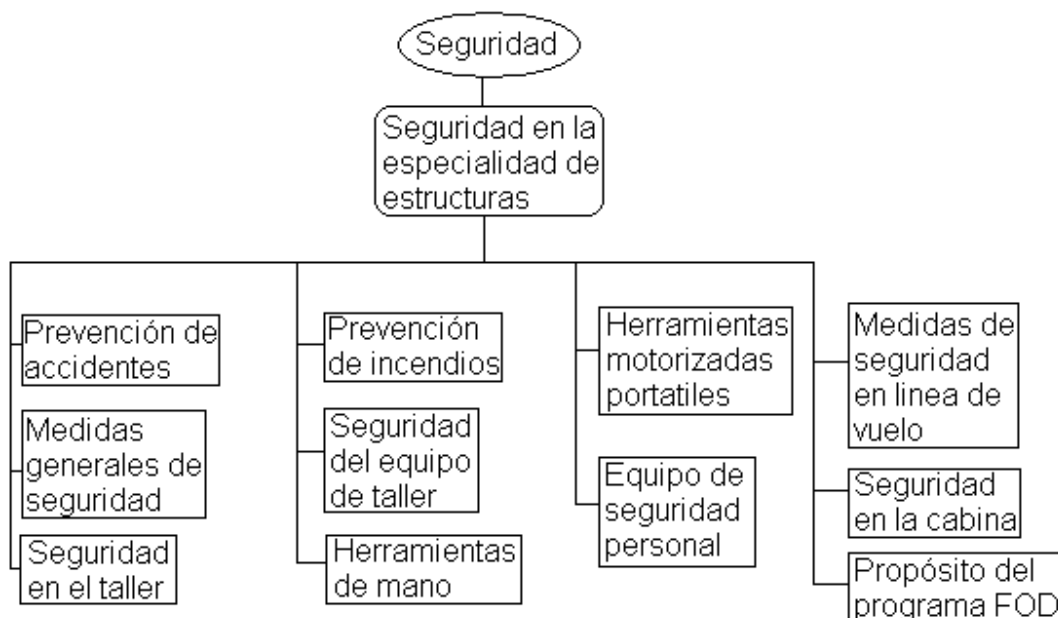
Seguridad

Seguridad en la especialidad de estructuras

Prevención de accidentes

Medidas generales de seguridad

Seguridad en el taller

Prevención de incendios

Seguridad del equipo de taller

Herramientas de mano

Herramientas motorizadas portatiles

Equipo de seguridad personal

Medidas de seguridad en linea de vuelo

Seguridad en la cabina

Propósito del programa FOD